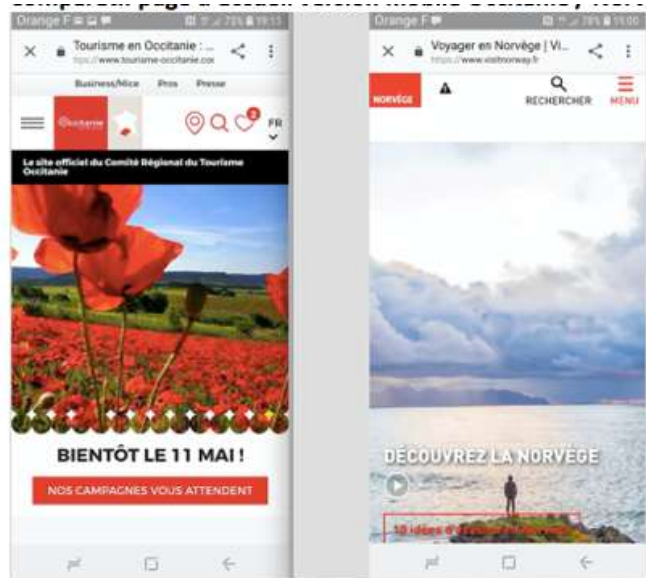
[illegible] page d'accueil version mobile Occitanie / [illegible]

Orange F 79% 19:15
Tourisme en Occitanie : ...
https://www.tourisme-occitanie.com
Business/Mice Pros Presse
Occitanie
2
FR
Le site officiel du Comité Régional du Tourisme Occitanie
BIENTÔT LE 11 MAI !
NOS CAMPAGNES VOUS ATTENDENT

Orange F 78% 19:00
Voyager en Norvège | Vi...
https://www.visitnorway.fr
NORVÈGE
RECHERCHER
MENU
DÉCOUVREZ LA NORVÈGE
10 idées d'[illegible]